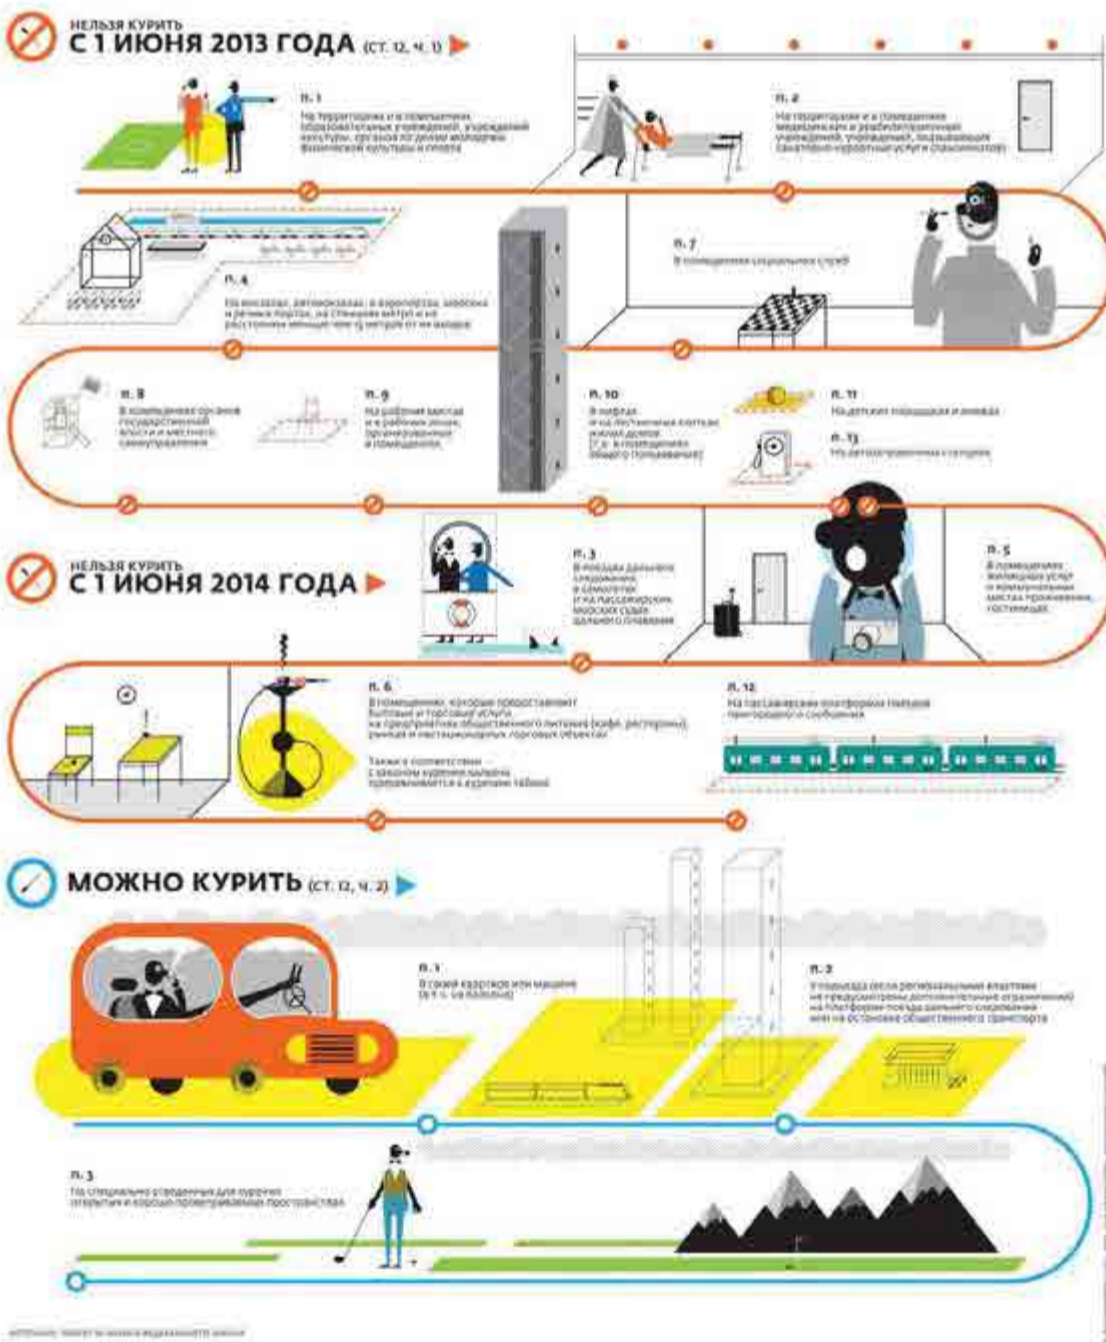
НЕЛЬЗЯ КУРИТЬ
С 1 ИЮНЯ 2013 ГОДА (ст. 12, ч. 1)

п. 1
На территориях и в помещениях образовательных учреждений, учреждений культуры, органов по делам молодежи, физической культуры и спорта

п. 2
На территориях и в помещениях медицинских и реабилитационных учреждений, учреждений, оказывающих санаторно-курортные услуги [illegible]

п. 4
На вокзалах, автовокзалах, в аэропортах, морских и речных портах, на станциях метро и на расстоянии меньше чем 15 метров от их входов

п. 7
В помещениях социальных служб

п. 8
В помещениях органов государственной власти и местного самоуправления

п. 9
На рабочих местах и в рабочих зонах, организованных в помещениях

п. 10
В лифтах и на лестничных клетках жилых домов (т.е. в помещениях общего пользования)

п. 11
На детских площадках и пляжах

п. 13
На автозаправочных станциях

НЕЛЬЗЯ КУРИТЬ
С 1 ИЮНЯ 2014 ГОДА

п. 3
В поездах дальнего следования, в самолетах и на пассажирских морских судах дальнего плавания

п. 5
В помещениях жилищных услуг и коммунальных местах проживания, гостиницах

п. 6
В помещениях, которые предоставляют бытовые и торговые услуги, на предприятиях общественного питания (кафе, рестораны), рынках и нестационарных торговых объектах

Также в соответствии с законом курение кальяна приравнивается к курению табака

п. 12
На пассажирских платформах поездов пригородного сообщения

МОЖНО КУРИТЬ (ст. 12, ч. 2)

п. 1
В своей квартире или машине (в т. ч. на балконе)

п. 2
У подъезда (если региональные власти не предусмотрены дополнительные ограничения) на платформе поезда дальнего следования или на остановке общественного транспорта

п. 3
На специально отведенных для курения открытых и хорошо проветриваемых пространствах

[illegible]